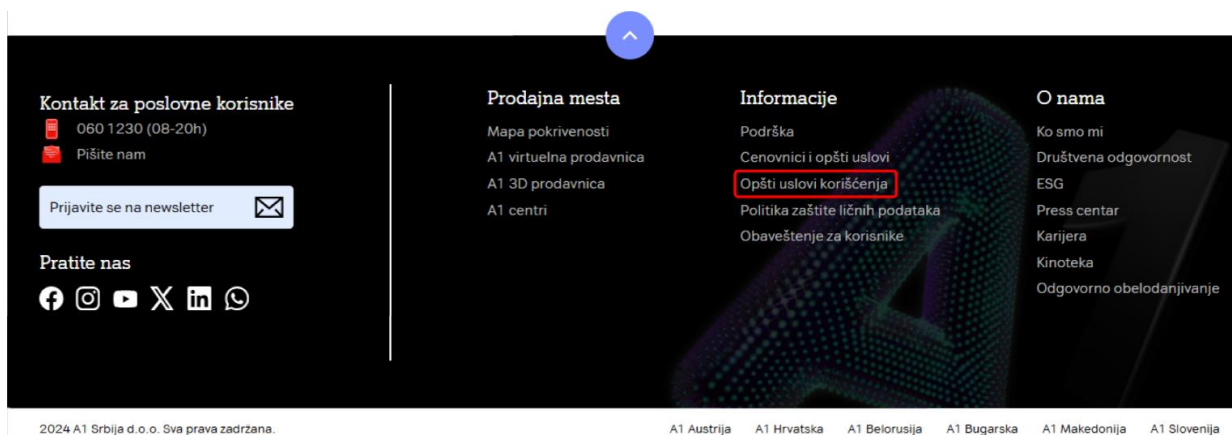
Kontakt za poslovne korisnike
060 1230 (08-20h)
Pišite nam

Prijavite se na newsletter

Pratite nas

Prodajna mesta
Mapa pokrivenosti
A1 virtuelna prodavnica
A1 3D prodavnica
A1 centri

Informacije
Podrška
Cenovnici i opšti uslovi
Opšti uslovi korišćenja
Politika zaštite ličnih podataka
Obaveštenje za korisnike

O nama
Ko smo mi
Društvena odgovornost
ESG
Press centar
Karijera
Kinoteka
Odgovorno obelodanjivanje

2024 A1 Srbija d.o.o. Sva prava zadržana.

A1 Austrija A1 Hrvatska A1 Belorusija A1 Bugarska A1 Makedonija A1 Slovenija